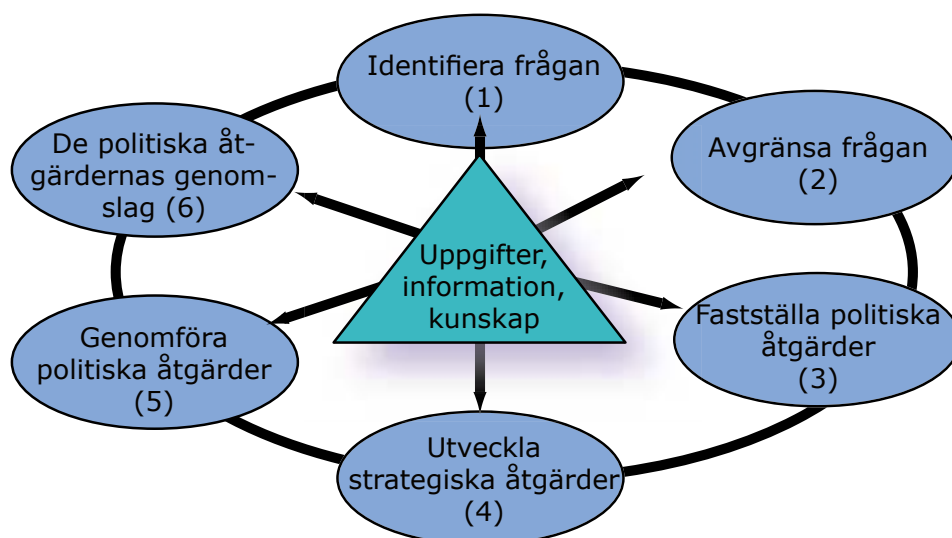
Identifiera frågan (1)

Avgränsa frågan (2)

Fastställa politiska åtgärder (3)

Utveckla strategiska åtgärder (4)

Genomföra politiska åtgärder (5)

De politiska åtgärdernas genomslag (6)

Uppgifter, information, kunskap